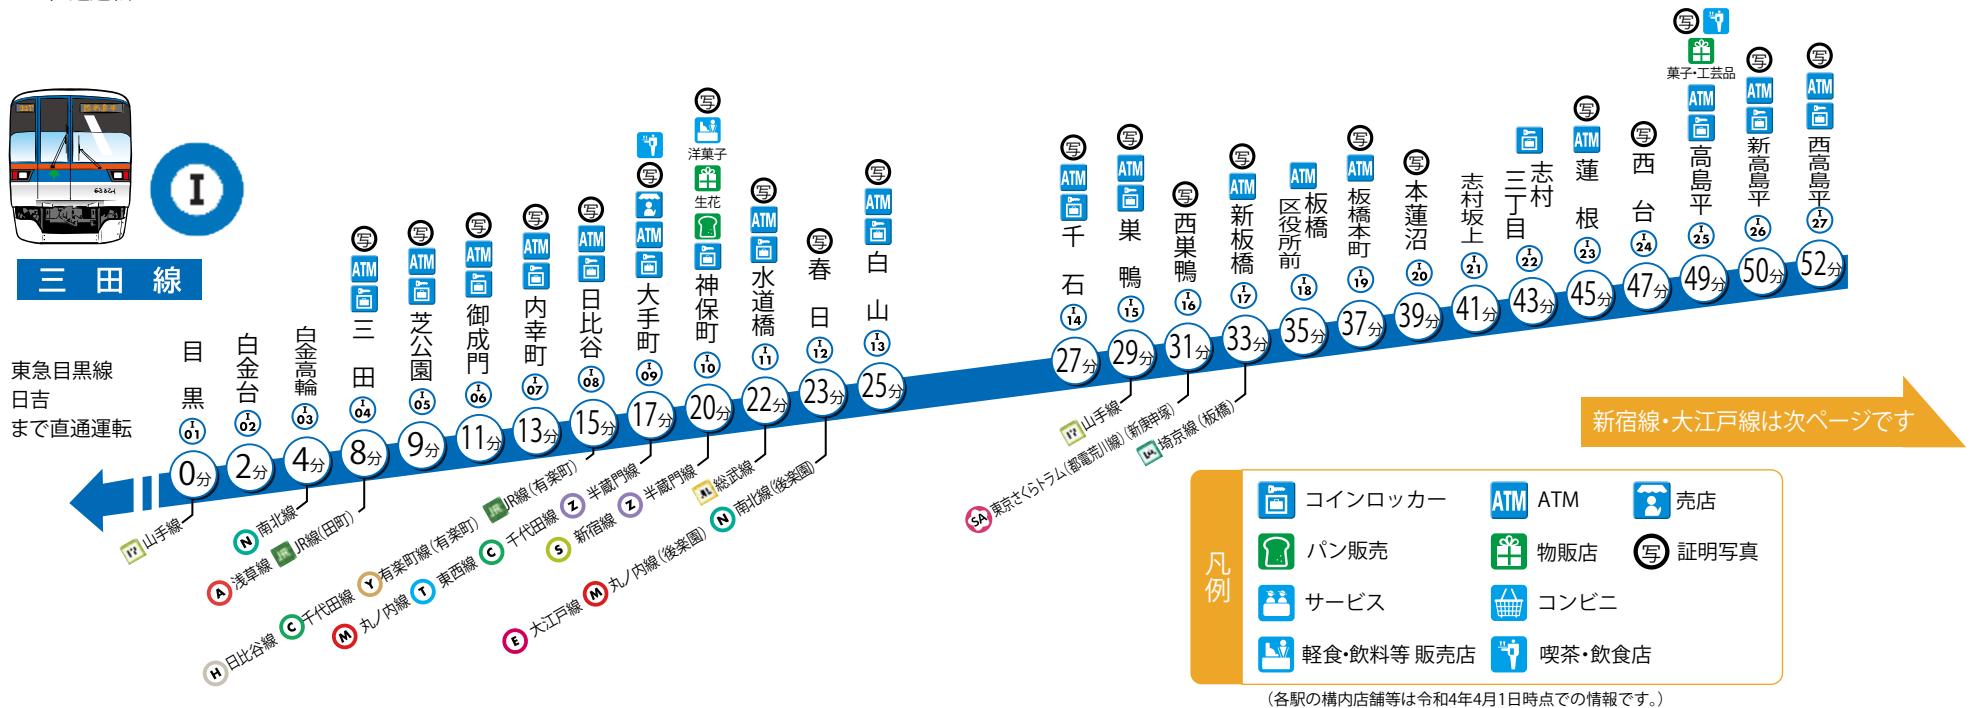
I

三田線

東急目黒線
日吉
まで直通運転

目黒 I 01 0分
白金台 I 02 2分
白金高輪 I 03 4分
写 ATM 三田 I 04 8分
写 ATM 芝公園 I 05 9分
写 ATM 御成門 I 06 11分
写 ATM 内幸町 I 07 13分
写 ATM 日比谷 I 08 15分
写 ATM 大手町 I 09 17分
写 洋菓子 生花 神保町 I 10 20分
写 ATM 水道橋 I 11 22分
写 春日 I 12 23分
写 ATM 白山 I 13 25分
写 ATM 千石 I 14 27分
写 ATM 巣鴨 I 15 29分
写 西巣鴨 I 16 31分
写 ATM 新板橋 I 17 33分
ATM 板橋区役所前 I 18 35分
写 ATM 板橋本町 I 19 37分
写 本蓮沼 I 20 39分
志村坂上 I 21 41分
志村三丁目 I 22 43分
写 ATM 蓮根 I 23 45分
写 西台 I 24 47分
写 菓子・工芸品 ATM 高島平 I 25 49分
写 ATM 新高島平 I 26 50分
写 ATM 西高島平 I 27 52分

JY 山手線
N 南北線
A 浅草線
JR JR線(田町)
H 日比谷線
C 千代田線
Y 有楽町線(有楽町)
M 丸ノ内線
T 東西線
JR JR線(有楽町)
C 千代田線
Z 半蔵門線
S 新宿線
E 大江戸線
M 丸ノ内線(後楽園)
Z 半蔵門線
JB 総武線
N 南北線(後楽園)
JY 山手線
SA 東京さくらトラム(都電荒川線)(新庚申塚)
JA 埼京線(板橋)

新宿線・大江戸線は次ページです

凡例
コインロッカー
ATM ATM
売店
パン販売
物販店
写 証明写真
サービス
コンビニ
軽食・飲料等 販売店
喫茶・飲食店

(各駅の構内店舗等は令和4年4月1日時点での情報です。)